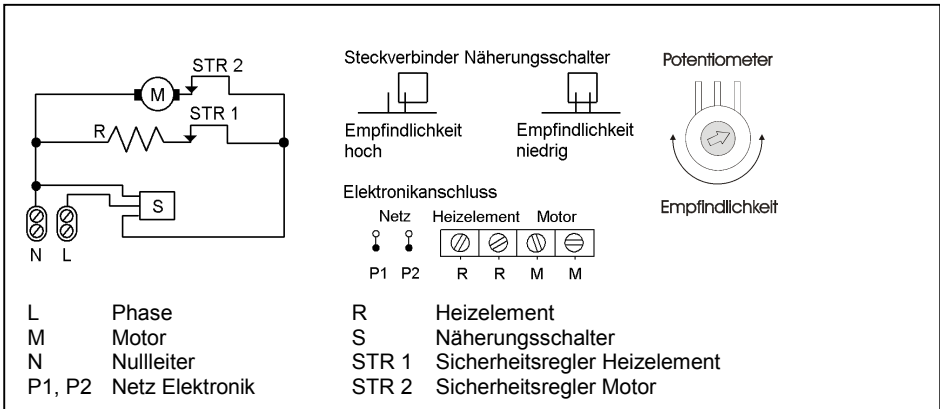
STR 2
M
STR 1
R
S
N L

Steckverbinder Näherungsschalter

Empfindlichkeit hoch

Empfindlichkeit niedrig

Potentiometer

Empfindlichkeit

Elektronikanschluss

Netz Heizelement Motor

P1 P2 R R M M

| | | | | |
|---|---|---|---|---|
| L | Phase | | R | Heizelement |
| M | Motor | | S | Näherungsschalter |
| N | Nullleiter | | STR 1 | Sicherheitsregler Heizelement |
| P1, P2 | Netz Elektronik | | STR 2 | Sicherheitsregler Motor |